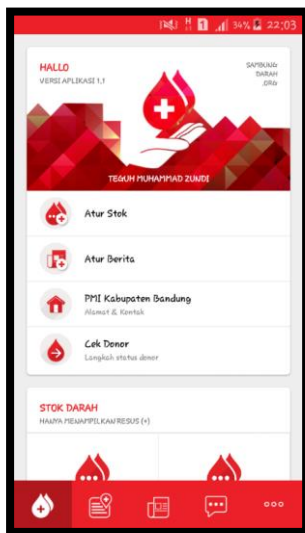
34% 22:03

HALLO
VERSI APLIKASI 1.1

SAMBUNG DARAH .ORG

TEGUH MUHAMMAD ZUNDI

Atur Stok

Atur Berita

PMI Kabupaten Bandung
Alamat & Kontak

Cek Donor
Langkah status donor

STOK DARAH
HANYA MENAMPILKAN RESUS (+)

ooo